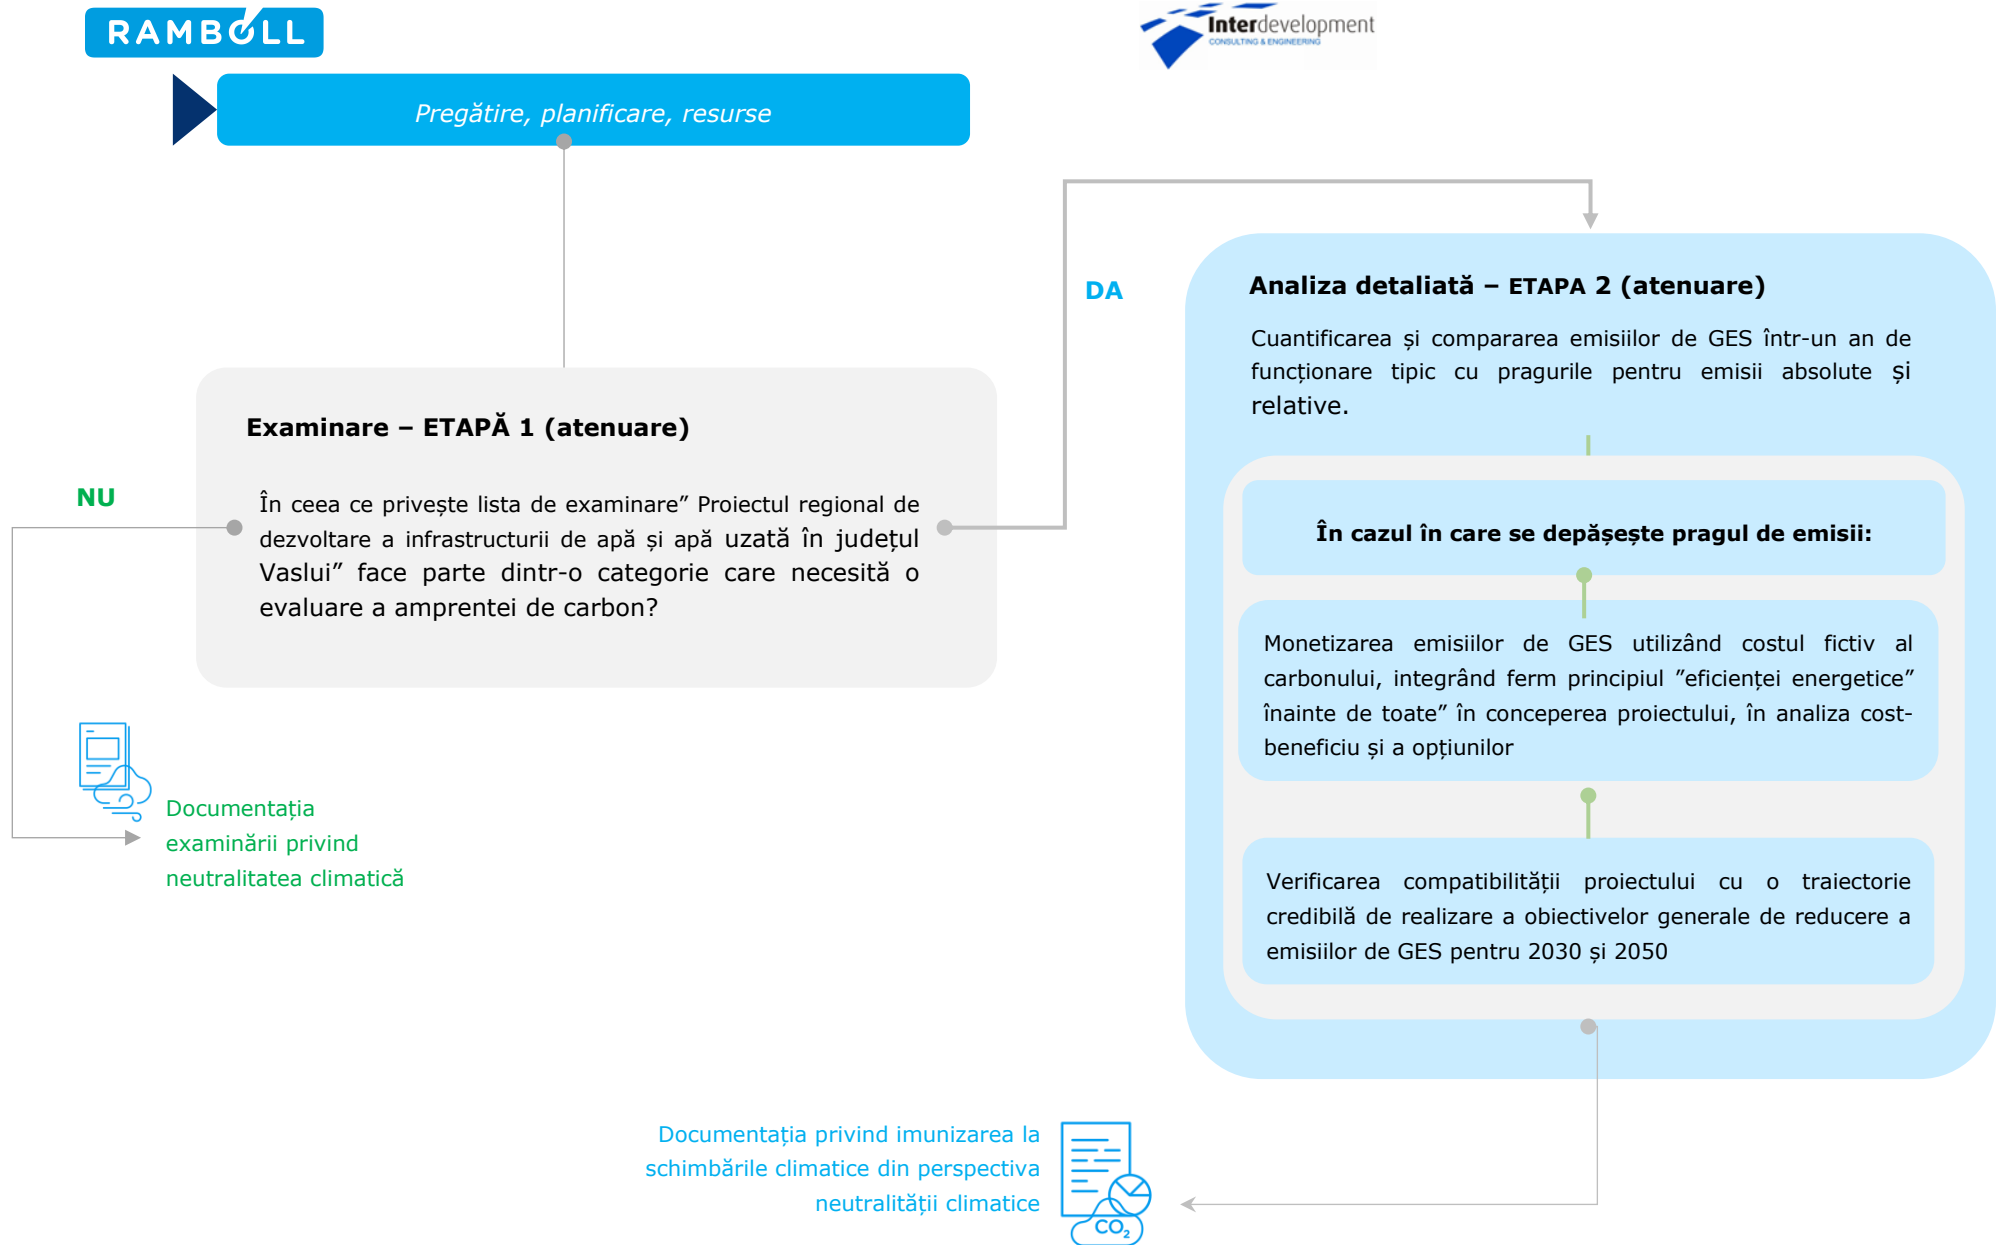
RAMBOLL

Interdevelopment
CONSULTING & ENGINEERING

Pregătire, planificare, resurse

DA

Analiza detaliată – ETAPA 2 (atenuare)

Cuantificarea și compararea emisiilor de GES într-un an de funcționare tipic cu pragurile pentru emisii absolute și relative.

Examinare – ETAPĂ 1 (atenuare)

NU

În ceea ce privește lista de examinare” Proiectul regional de dezvoltare a infrastructurii de apă și apă uzată în județul Vaslui” face parte dintr-o categorie care necesită o evaluare a amprentei de carbon?

În cazul în care se depășește pragul de emisii:

Monetizarea emisiilor de GES utilizând costul fictiv al carbonului, integrând ferm principiul ”eficienței energetice” înainte de toate” în conceperea proiectului, în analiza cost-beneficiu și a opțiunilor

Documentația examinării privind neutralitatea climatică

Verificarea compatibilității proiectului cu o traiectorie credibilă de realizare a obiectivelor generale de reducere a emisiilor de GES pentru 2030 și 2050

Documentația privind imunizarea la schimbările climatice din perspectiva neutralității climatice

$CO_2$